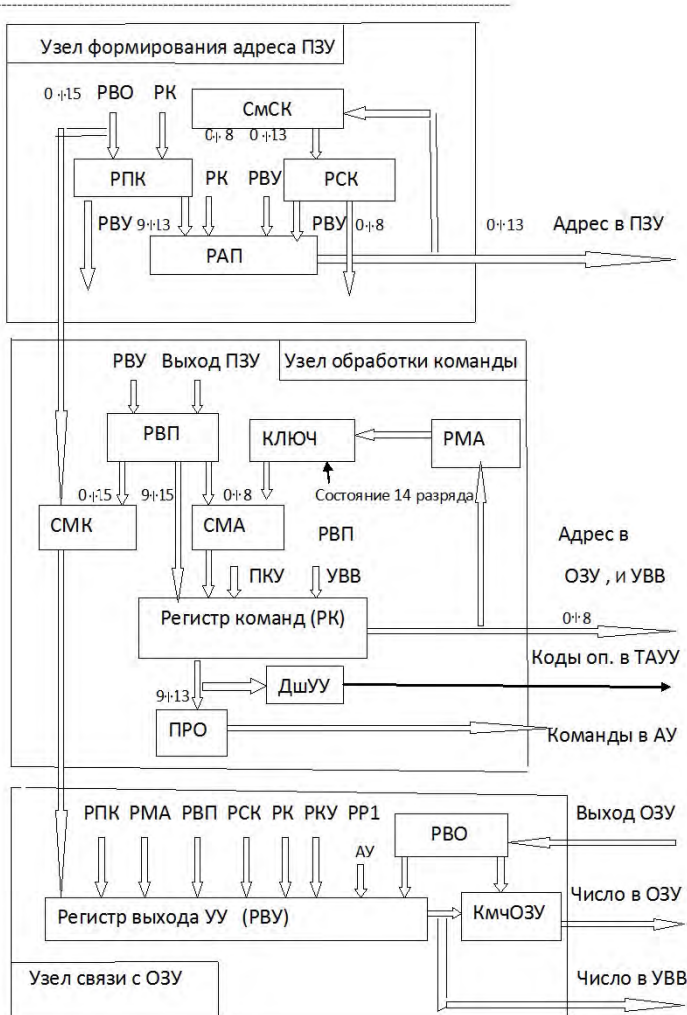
Узел формирования адреса ПЗУ

0÷15 РВО РК

СмСК

0÷8 0÷13

РПК РК РВУ РСК

РВУ 9÷13 РВУ 0÷8

0÷13 Адрес в ПЗУ

РАП

РВУ Выход ПЗУ

Узел обработки команды

РВП

КЛЮЧ

РМА

Состояние 14 разряда

0÷15 9÷15 0÷8

СМК

СМА

РВП

Адрес в ОЗУ , и УВВ

ПКУ УВВ

Регистр команд (РК)

0÷8

Коды оп. в ТАУУ

9÷13

ДшУУ

ПРО

Команды в АУ

РПК РМА РВП РСК РК РКУ РР1

АУ

РВО

Выход ОЗУ

Регистр выхода УУ (РВУ)

КмчОЗУ

Число в ОЗУ

Узел связи с ОЗУ

Число в УВВ